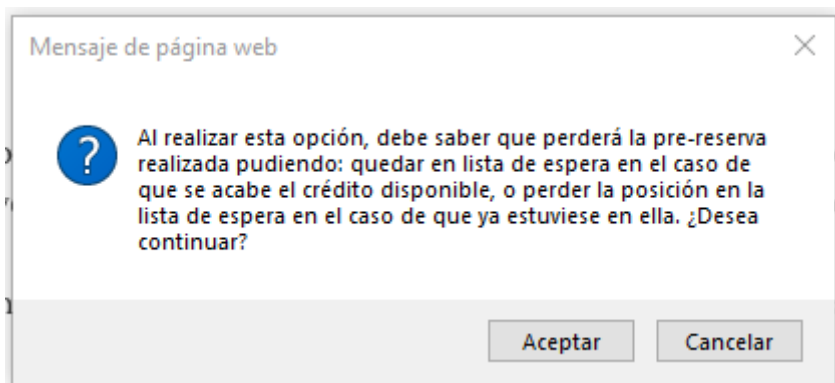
Mensaje de página web

?

Al realizar esta opción, debe saber que perderá la pre-reserva realizada pudiendo: quedar en lista de espera en el caso de que se acabe el crédito disponible, o perder la posición en la lista de espera en el caso de que ya estuviese en ella. ¿Desea continuar?

Aceptar Cancelar